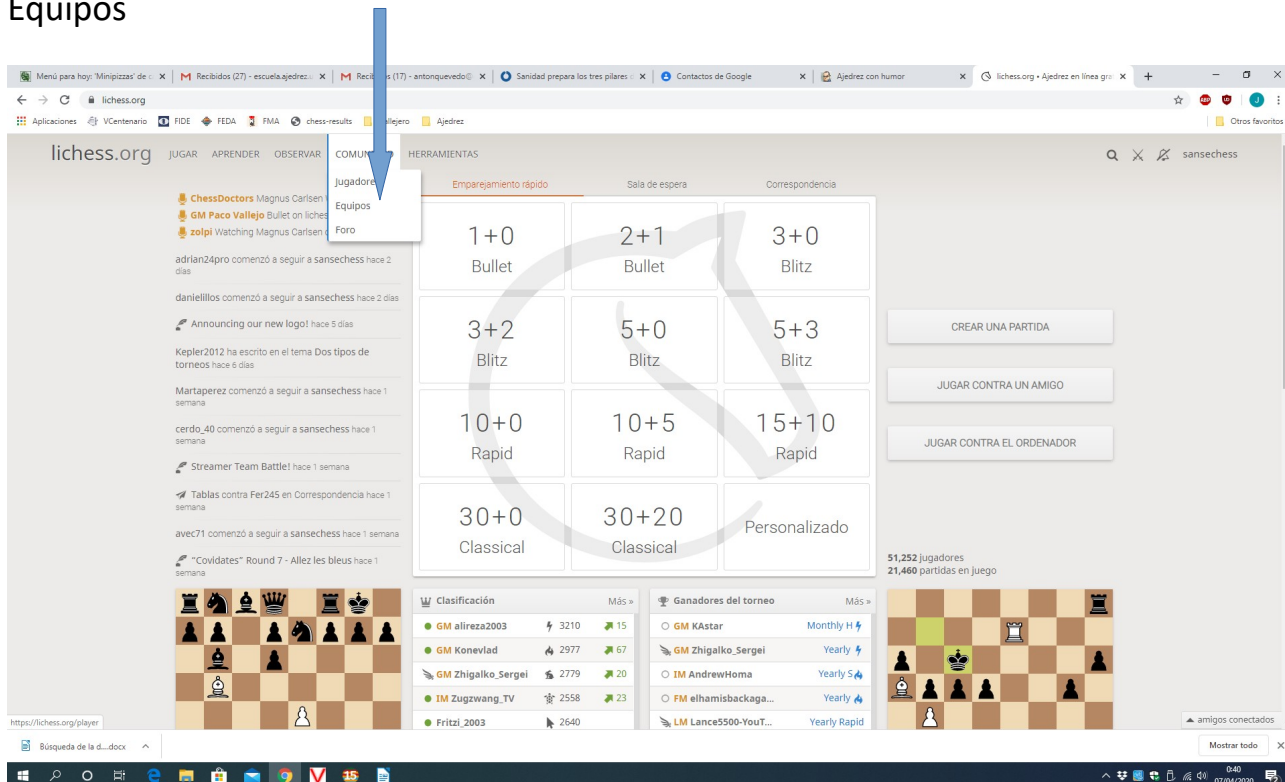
Equipos

Menú para hoy: 'Minipizzas' de | M Recibidos (27) - escuela.ajedrez | M Recib s (17) - antonquevedo@ | Sanidad prepara los tres pilares | Contactos de Google | Ajedrez con humor | lichess.org • Ajedrez en línea gra

lichess.org

Aplicaciones VCentenario FIDE FEDA FMA chess-results allejero Ajedrez Otros favoritos

lichess.org JUGAR APRENDER OBSERVAR COMUN HERRAMIENTAS sansechess

Jugadore
Equipos
Foro

ChessDoctors Magnus Carlsen
GM Paco Vallejo Bullet on liches
zolpi Watching Magnus Carlsen

adrian24pro comenzó a seguir a sansechess hace 2 días

danielillos comenzó a seguir a sansechess hace 2 días

Announcing our new logo! hace 5 días

Kepler2012 ha escrito en el tema Dos tipos de torneos hace 6 días

Martaperez comenzó a seguir a sansechess hace 1 semana

cerdo_40 comenzó a seguir a sansechess hace 1 semana

Streamer Team Battle! hace 1 semana

Tablas contra Fer245 en Correspondencia hace 1 semana

avec71 comenzó a seguir a sansechess hace 1 semana

"Covidates" Round 7 - Allez les bleus hace 1 semana

Emparejamiento rápido | Sala de espera | Correspondencia

| | | |
|---|---|---|
| 1+0 Bullet | 2+1 Bullet | 3+0 Blitz |
| 3+2 Blitz | 5+0 Blitz | 5+3 Blitz |
| 10+0 Rapid | 10+5 Rapid | 15+10 Rapid |
| 30+0 Classical | 30+20 Classical | Personalizado |

CREAR UNA PARTIDA
JUGAR CONTRA UN AMIGO
JUGAR CONTRA EL ORDENADOR

51,252 jugadores
21,460 partidas en juego

Clasificación Más »

| | | |
|---|---|---|
| GM alireza2003 | 3210 | 15 |
| GM Konevlad | 2977 | 67 |
| GM Zhigalko_Sergei | 2779 | 20 |
| IM Zugzwang_TV | 2558 | 23 |
| Fritzi_2003 | 2640 | |

Ganadores del torneo Más »

| | |
|---|---|
| GM KAstar | Monthly H |
| GM Zhigalko_Sergei | Yearly |
| IM AndrewHoma | Yearly S |
| FM elhamisbackaga... | Yearly |
| LM Lance5500-YouT... | Yearly Rapid |

https://lichess.org/player

amigos conectados

Búsqueda de la d....docx

Mostrar todo

0:40
07/04/2020